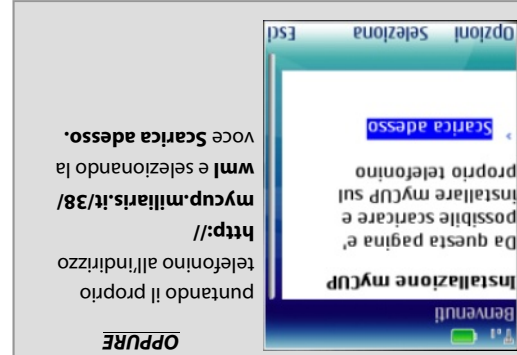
Benvenuti

Installazione myCUP

Da questa pagina è possibile scaricare e installare myCUP sul proprio telefonino

Scarica adesso

Opzioni Seleziona Esci

OPPURE

puntando il proprio telefonino all'indirizzo **http:// mycup.miliris.it/38/ wml** e selezionando la voce **Scarica adesso.**